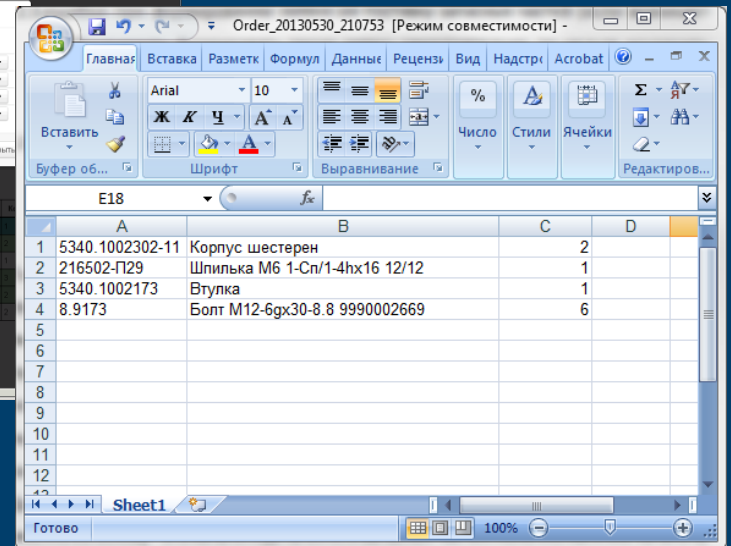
Order_20130530_210753 [Режим совместимости] -

Главная | Вставка | Разметк | Формул | Данные | Рецензи | Вид | Надстрс | Acrobat

Вставить
Буфер об...

Arial | 10
Ж К Ч | A A
A
Шрифт

Выравнивание

Число

Стили

Ячейки

Σ
Редактиров...

E18 | $f_x$

| | A | B | C | D |
|---|---|---|---|---|
| 1 | 5340.1002302-11 | Корпус шестерен | 2 | |
| 2 | 216502-П29 | Шпилька М6 1-Сп/1-4hx16 12/12 | 1 | |
| 3 | 5340.1002173 | Втулка | 1 | |
| 4 | 8.9173 | Болт М12-6gx30-8.8 9990002669 | 6 | |
| 5 | | | | |
| 6 | | | | |
| 7 | | | | |
| 8 | | | | |
| 9 | | | | |
| 10 | | | | |
| 11 | | | | |
| 12 | | | | |

Sheet1

Готово | 100%